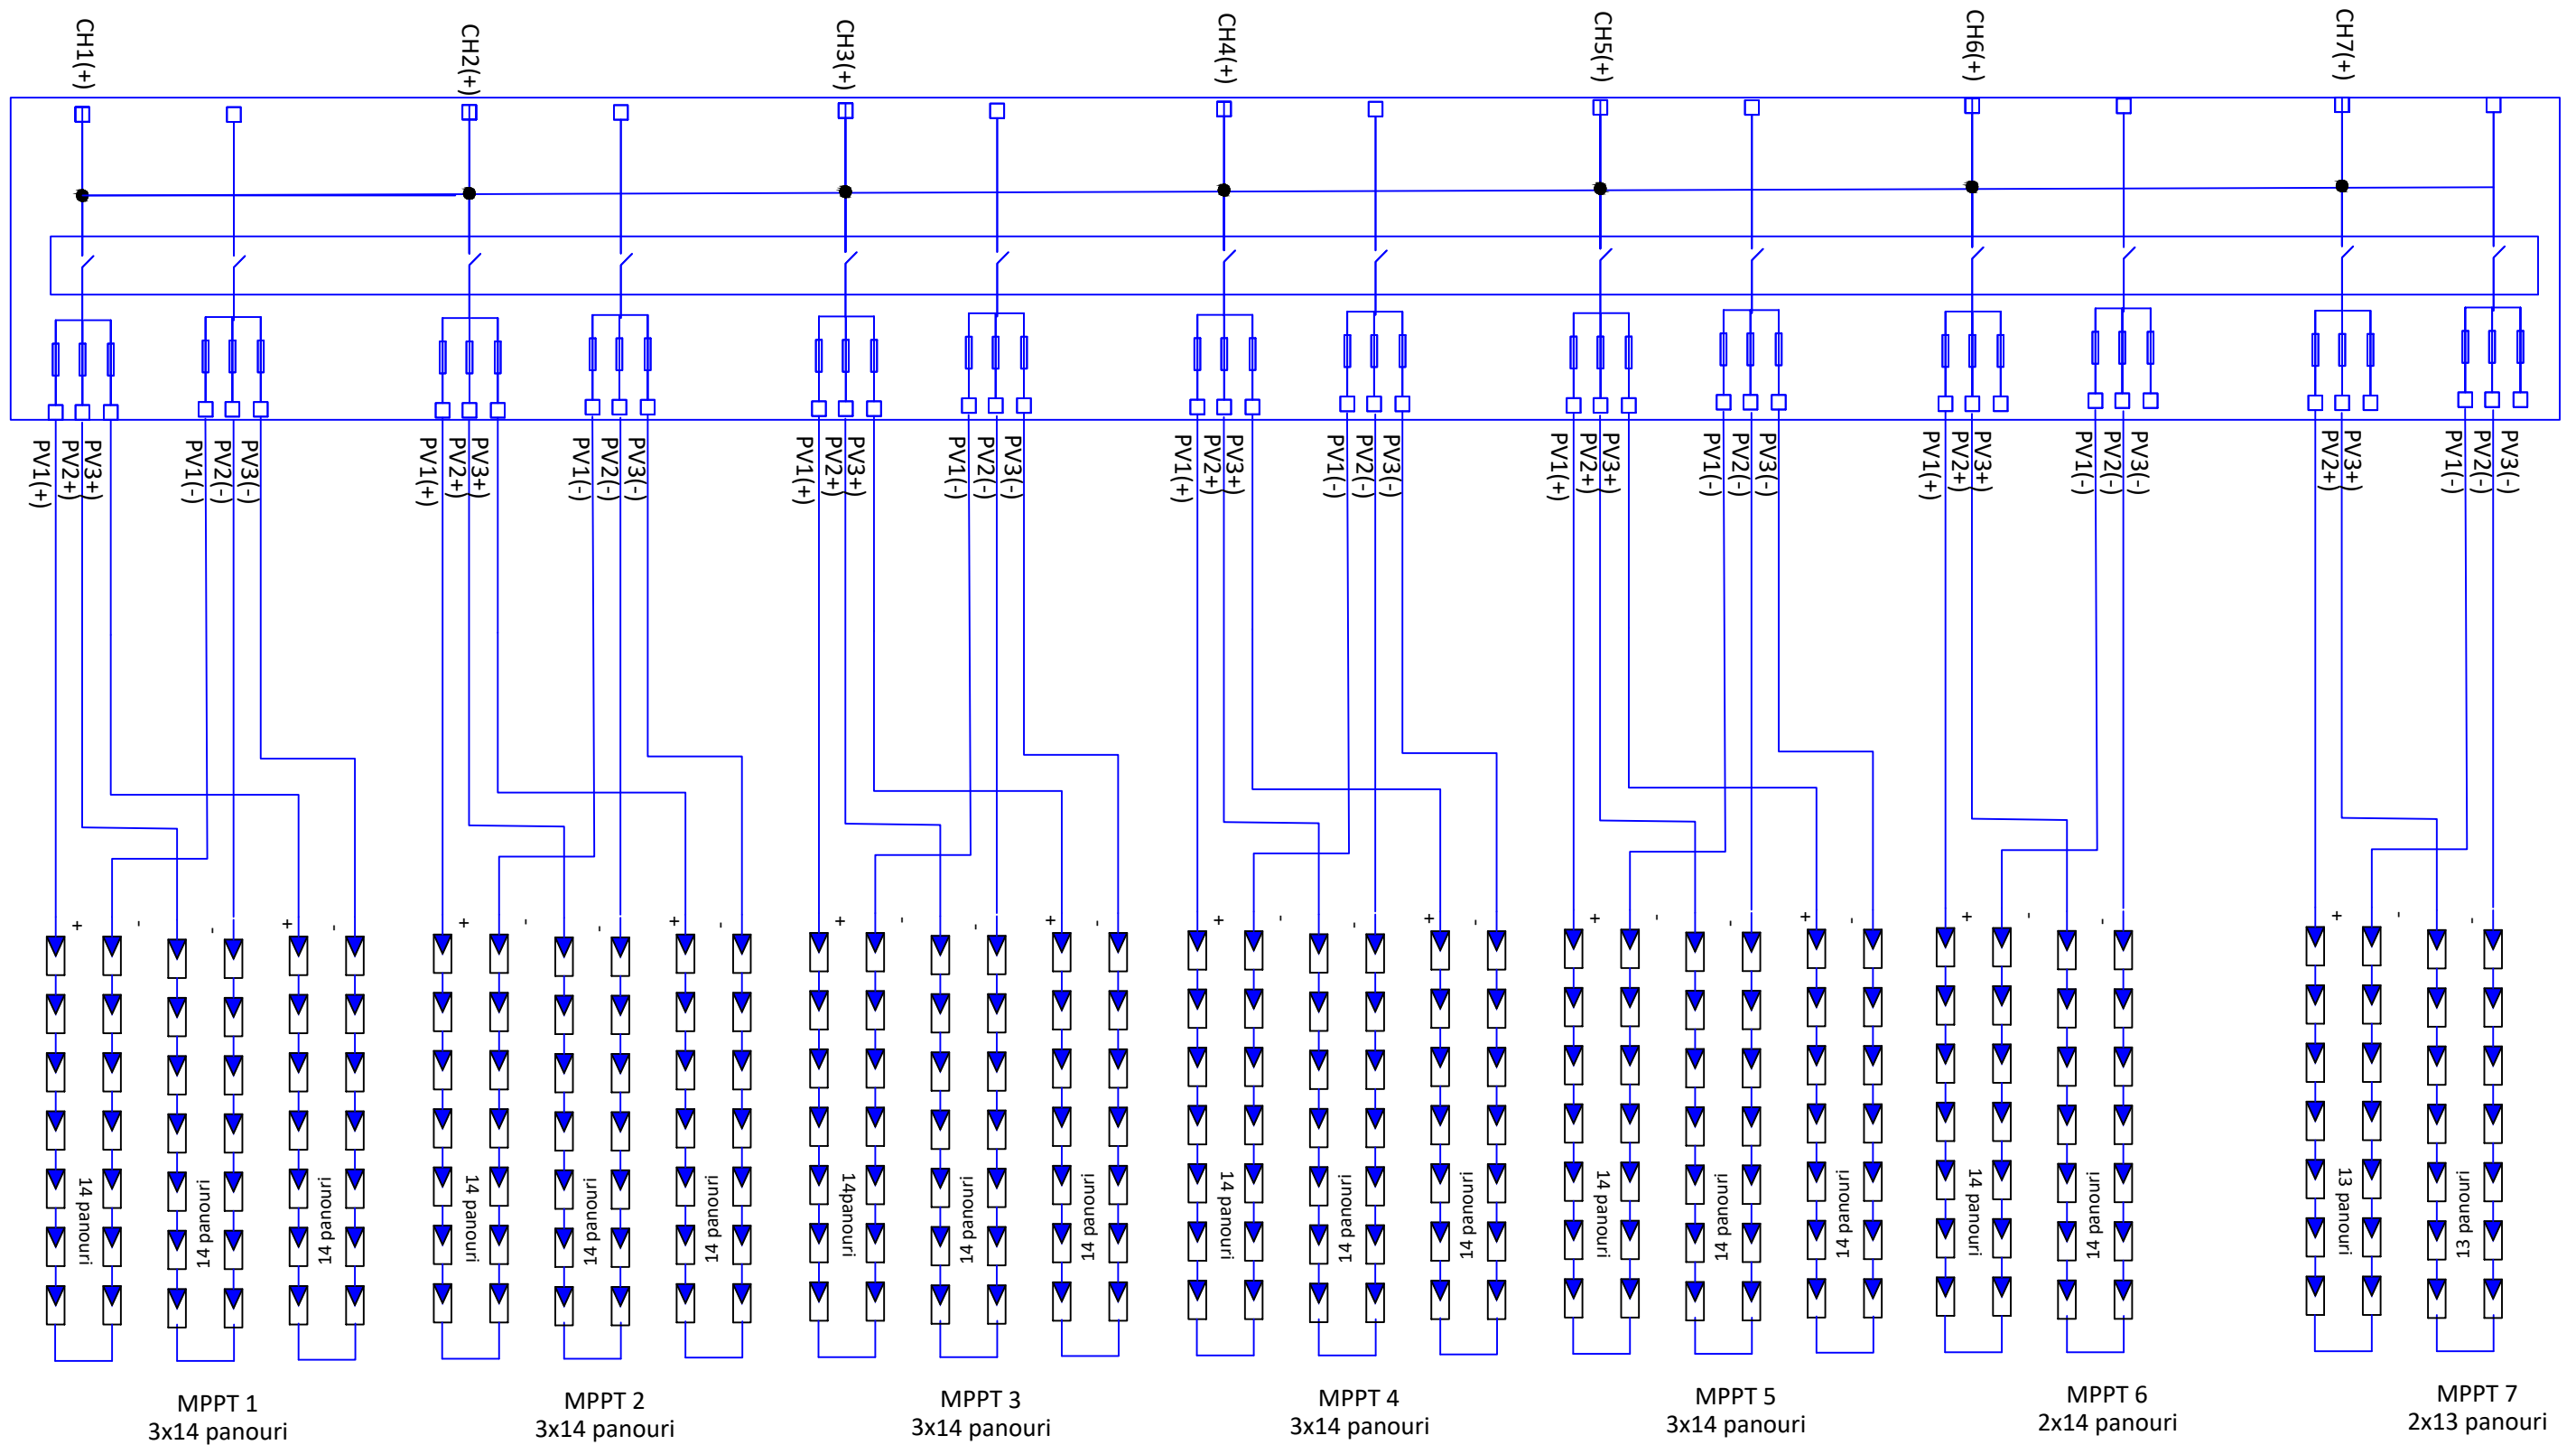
CH1(+)
CH2(+)
CH3(+)
CH4(+)
CH5(+)
CH6(+)
CH7(+)

PV1(+) PV2+) PV3+) PV1(-) PV2(-) PV3(-)
PV1(+) PV2+) PV3+) PV1(-) PV2(-) PV3(-)
PV1(+) PV2+) PV3+) PV1(-) PV2(-) PV3(-)
PV1(+) PV2+) PV3+) PV1(-) PV2(-) PV3(-)
PV1(+) PV2+) PV3+) PV1(-) PV2(-) PV3(-)
PV1(+) PV2+) PV3+) PV1(-) PV2(-) PV3(-)
PV2+) PV3+) PV1(-) PV2(-) PV3(-)

+ - - + -
14 panouri
14 panouri
14 panouri
14 panouri
14 panouri
14 panouri
14panouri
14 panouri
14 panouri
14 panouri
14 panouri
14 panouri
14 panouri
14 panouri
14 panouri
14 panouri
14 panouri
13 panouri
13 panouri

MPPT 1
3x14 panouri
MPPT 2
3x14 panouri
MPPT 3
3x14 panouri
MPPT 4
3x14 panouri
MPPT 5
3x14 panouri
MPPT 6
2x14 panouri
MPPT 7
2x13 panouri